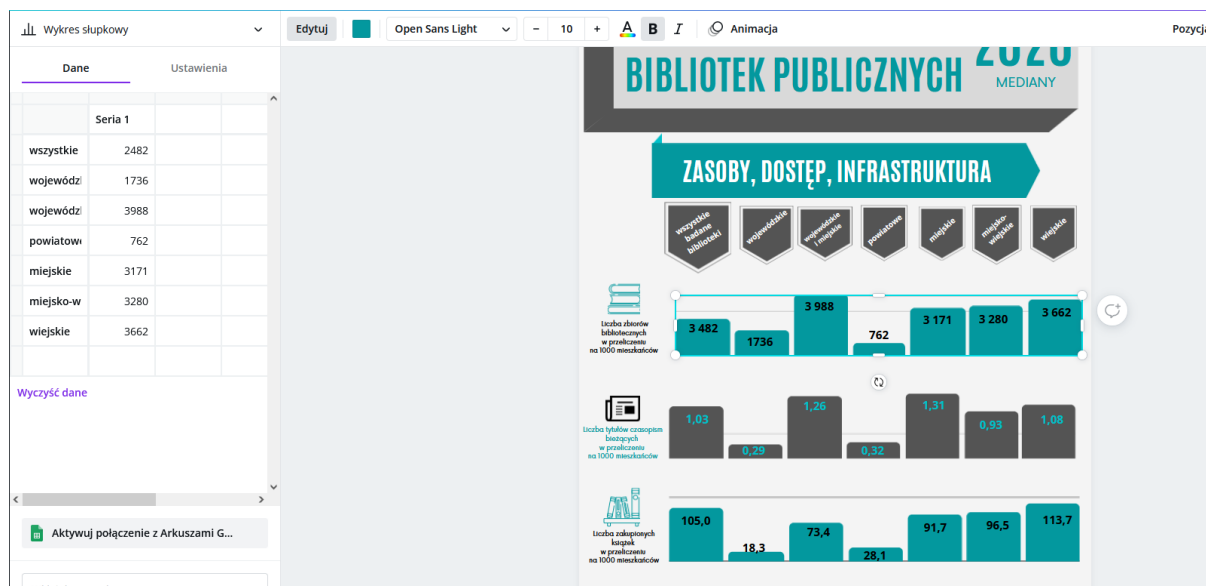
Wykres słupkowy

Dane | Ustawienia

| | Seria 1 |
|---|---|
| wszystkie | 2482 |
| wojewódz | 1736 |
| wojewódz | 3988 |
| powiatow | 762 |
| miejskie | 3171 |
| miejsko-w | 3280 |
| wiejskie | 3662 |

Wyczyść dane

Aktywuj połączenie z Arkuszami G...

Edytuj | Open Sans Light | 10 | B | I | Animacja | Pozycja

2020
BIBLIOTEK PUBLICZNYCH
MEDIANY

ZASOBY, DOSTĘP, INFRASTRUKTURA

wszystkie badane biblioteki | wojewódzkie | wojewódzkie i miejskie | powiatowe | miejskie | miejsko-wiejskie | wiejskie

Liczba zbiorów bibliotecznych w przeliczeniu na 1000 mieszkańców
3 482 | 1736 | 3 988 | 762 | 3 171 | 3 280 | 3 662

Liczba tytułów czasopism bieżących w przeliczeniu na 1000 mieszkańców
1,03 | 0,29 | 1,26 | 0,32 | 1,31 | 0,93 | 1,08

Liczba zakupionych książek w przeliczeniu na 1000 mieszkańców
105,0 | 18,3 | 73,4 | 28,1 | 91,7 | 96,5 | 113,7